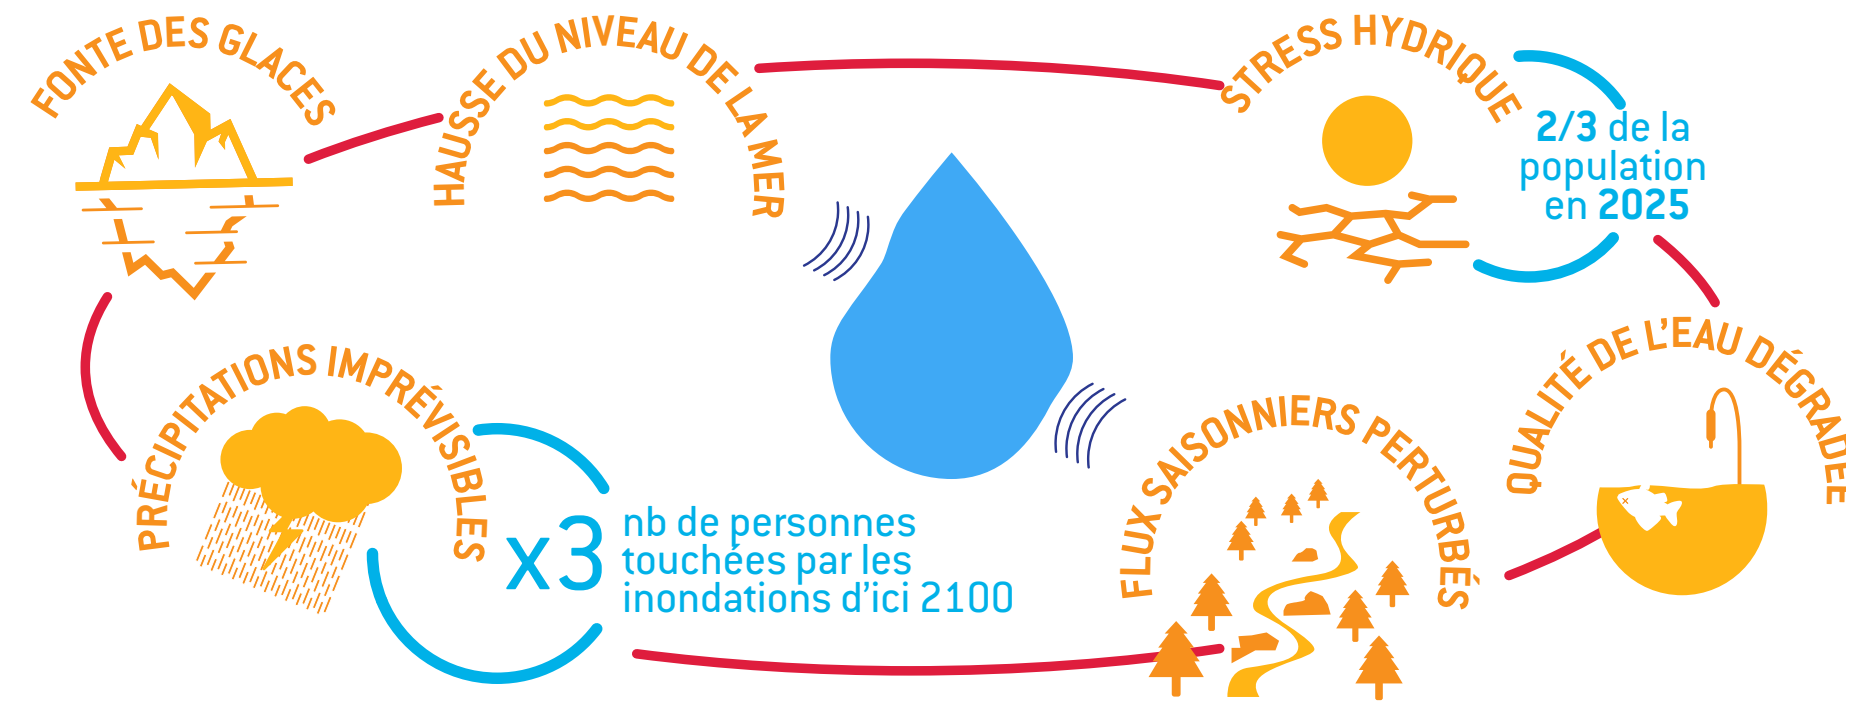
FONTE DES GLACES

HAUSSE DU NIVEAU DE LA MER

STRESS HYDRIQUE

2/3 de la population en 2025

QUALITÉ DE L'EAU DÉGRADÉE

FLUX SAISONNIERS PERTURBÉS

PRÉCIPITATIONS IMPRÉVISIBLES

x3 nb de personnes touchées par les inondations d'ici 2100